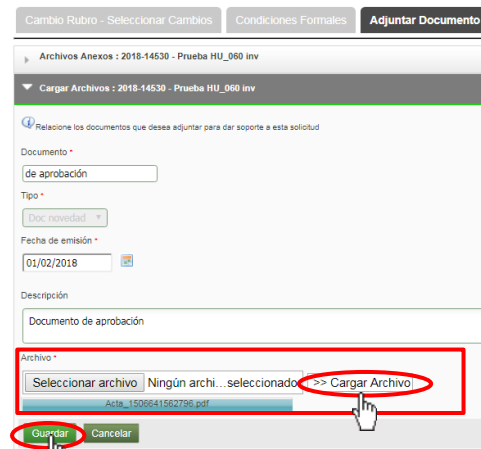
Cambio Rubro - Seleccionar Cambios | Condiciones Formales | Adjuntar Documento

Archivos Anexos : 2018-14530 - Prueba HU_060 inv

Cargar Archivos : 2018-14530 - Prueba HU_060 inv

Relacione los documentos que desea adjuntar para dar soporte a esta solicitud

Documento *

de aprobación

Tipo *

Doc novedad

Fecha de emisión *

01/02/2018

Descripción

Documento de aprobación

Archivo *

Seleccionar archivo Ningún archi...seleccionado >> Cargar Archivo

Acta_1506641562796.pdf

Guardar Cancelar